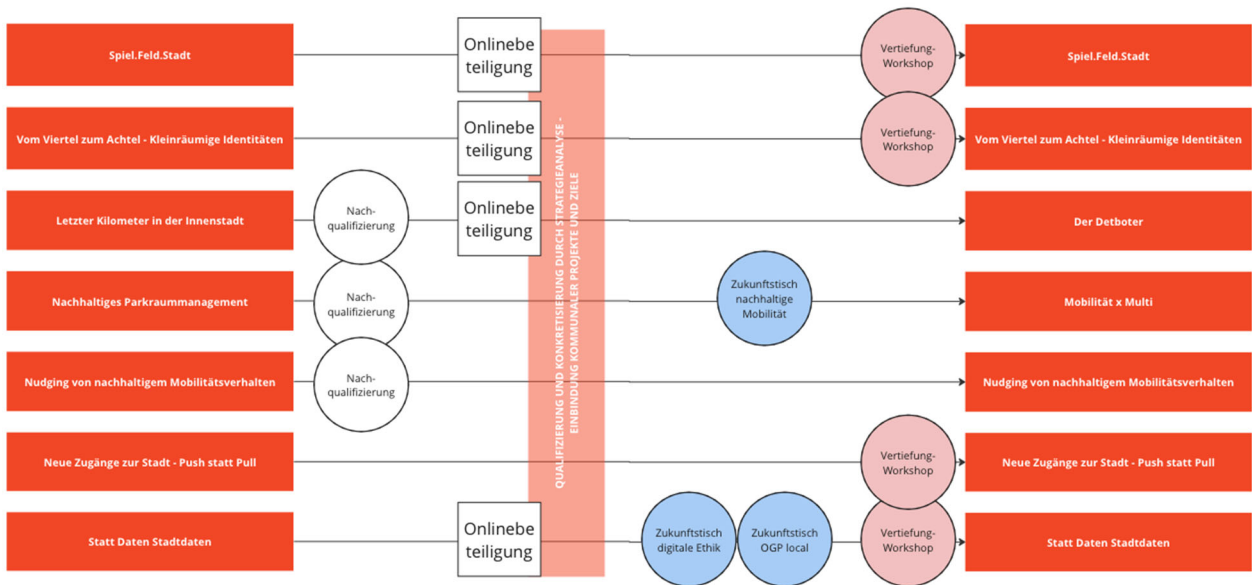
Spiel.Feld.Stadt

Onlinebeteiligung

Vertiefung-Workshop

Spiel.Feld.Stadt

Vom Viertel zum Achtel - Kleinräumige Identitäten

Onlinebeteiligung

Vertiefung-Workshop

Vom Viertel zum Achtel - Kleinräumige Identitäten

Letzter Kilometer in der Innenstadt

Nach-qualifizierung

Onlinebeteiligung

Der Detboter

Nachhaltiges Parkraummanagement

Nach-qualifizierung

Zukunftstisch nachhaltige Mobilität

Mobilität x Multi

Nudging von nachhaltigem Mobilitätsverhalten

Nach-qualifizierung

Nudging von nachhaltigem Mobilitätsverhalten

Neue Zugänge zur Stadt - Push statt Pull

Vertiefung-Workshop

Neue Zugänge zur Stadt - Push statt Pull

Statt Daten Stadtdaten

Onlinebeteiligung

Zukunftstisch digitale Ethik

Zukunftstisch OGP local

Vertiefung-Workshop

Statt Daten Stadtdaten

QUALIFIZIERUNG UND KONKRETISIERUNG DURCH STRATEGIEANALYSE - EINBINDUNG KOMMUNALER PROJEKTE UND ZIELE